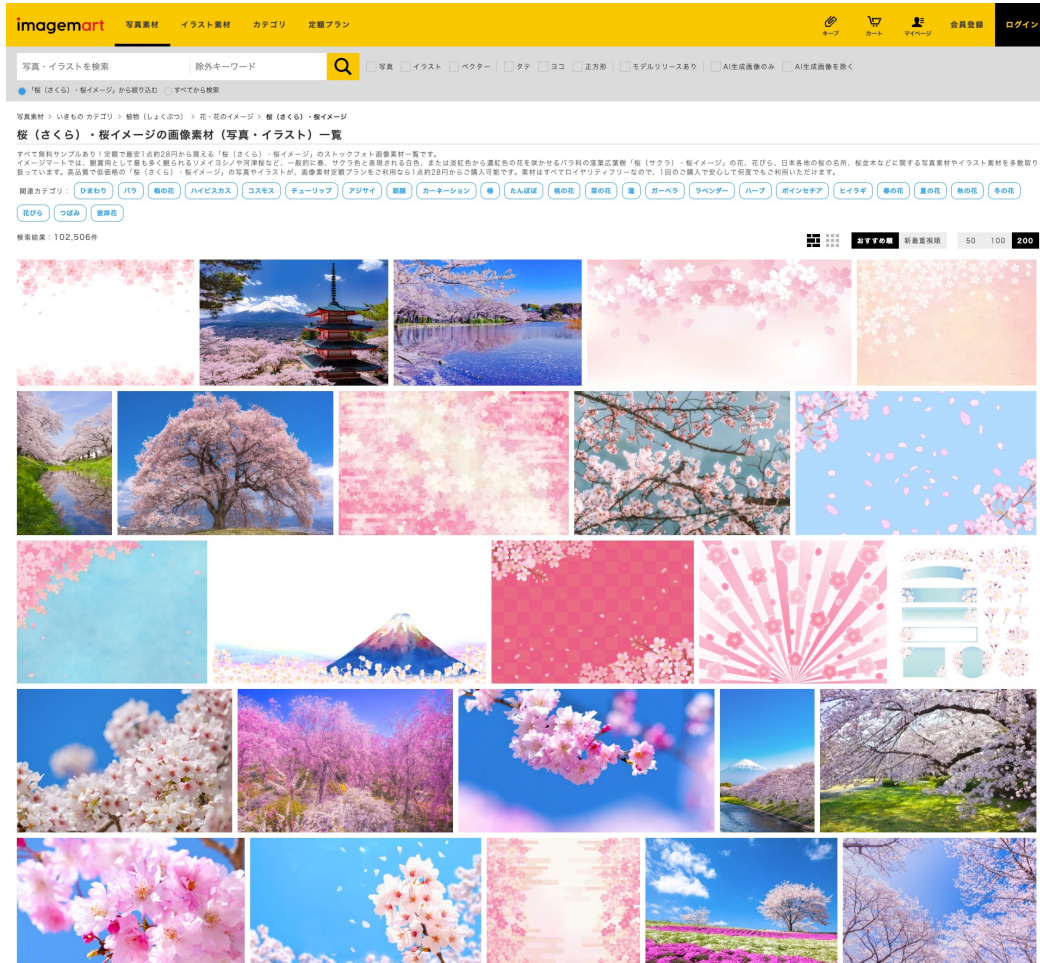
imagemart 写真素材 イラスト素材 カテゴリ 定額プラン キープ カート マイページ 会員登録 ログイン

写真・イラストを検索 除外キーワード 写真 イラスト ベクター タテ ヨコ 正方形 モデルリリースあり AI生成画像のみ AI生成画像を除く

「桜（さくら）・桜イメージ」から絞り込む すべてから検索

写真素材 > いきもの カテゴリ > 植物（しょくぶつ） > 花・花のイメージ > 桜（さくら）・桜イメージ

桜（さくら）・桜イメージの画像素材（写真・イラスト）一覧

すべて無料サンプルあり！定額で最安1点約28円から買える「桜（さくら）・桜イメージ」のストックフォト画像素材一覧です。
イメージマートでは、観賞用として最も多く観られるソメイヨシノや河津桜など、一般的に春、サクラ色と表現される白色、または淡紅色から濃紅色の花を咲かせるバラ科の落葉広葉樹「桜（サクラ）・桜イメージ」の花、花びら、日本各地の桜の名所、桜並木などに関する写真素材やイラスト素材を多数取り扱っています。高品質で低価格の「桜（さくら）・桜イメージ」の写真やイラストが、画像素材定額プランをご利用なら1点約28円からご購入可能です。素材はすべてロイヤリティフリーなので、1回のご購入で安心して何度でもご利用いただけます。

関連カテゴリ： ひまわり バラ 梅の花 ハイビスカス コスモス チューリップ アジサイ 朝顔 カーネーション 椿 たんぽぽ 桃の花 菜の花 蓮 ガーベラ ラベンダー ハーブ ポインセチア ヒイラギ 春の花 夏の花 秋の花 冬の花 花びら つぼみ 彼岸花

検索結果：102,506件

おすすめ順 新着順 50 100 200